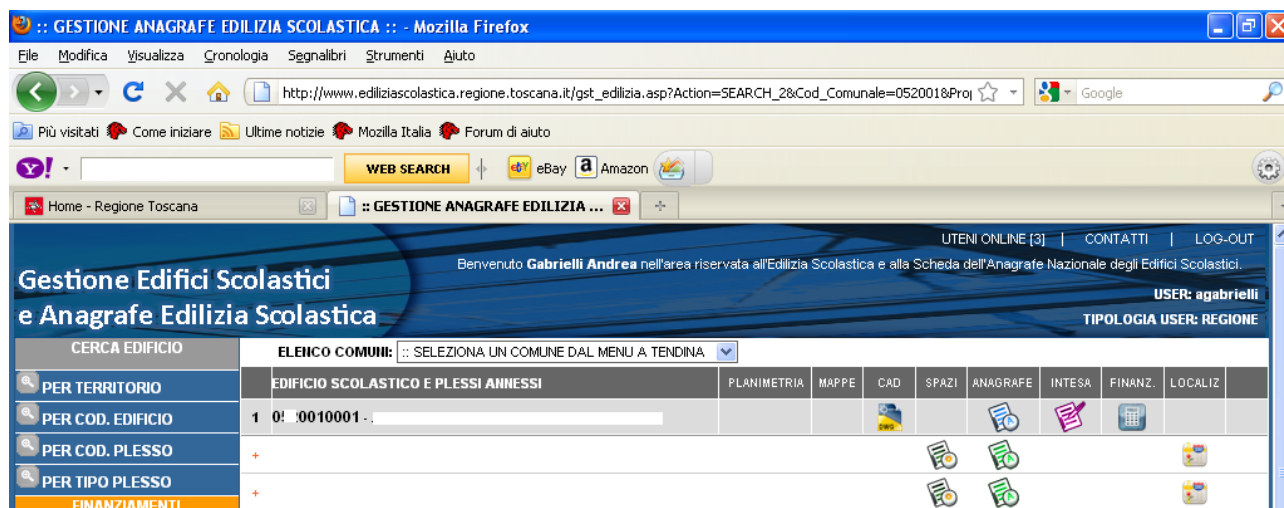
:: GESTIONE ANAGRAFE EDILIZIA SCOLASTICA :: - Mozilla Firefox

File Modifica Visualizza Cronologia Segnalibri Strumenti Aiuto

http://www.ediliziascolastica.regione.toscana.it/gst_edilizia.asp?Action=SEARCH_2&Cod_Comunale=052001&Pro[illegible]

Google

Più visitati Come iniziare Ultime notizie Mozilla Italia Forum di aiuto

WEB SEARCH eBay Amazon

Home - Regione Toscana

:: GESTIONE ANAGRAFE EDILIZIA ...

UTENI ONLINE [3] | CONTATTI | LOG-OUT

Benvenuto **Gabrielli Andrea** nell'area riservata all'Edilizia Scolastica e alla Scheda dell'Anagrafe Nazionale degli Edifici Scolastici.

USER: agabrielli

TIPOLOGIA USER: REGIONE

Gestione Edifici Scolastici e Anagrafe Edilizia Scolastica

CERCA EDIFICIO

PER TERRITORIO

PER COD. EDIFICIO

PER COD. PLESSO

PER TIPO PLESSO

FINANZIAMENTI

ELENCO COMUNI: :: SELEZIONA UN COMUNE DAL MENU A TENDINA

| | EDIFICIO SCOLASTICO E PLESSI ANNESSI | PLANIMETRIA | MAPPE | CAD | SPAZI | ANAGRAFE | INTESA | FINANZ. | LOCALIZ |
|---|---|---|---|---|---|---|---|---|---|
| 1 | 0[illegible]0010001 - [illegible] | | | | | | | | |
| + | | | | | | | | | |
| + | | | | | | | | | |